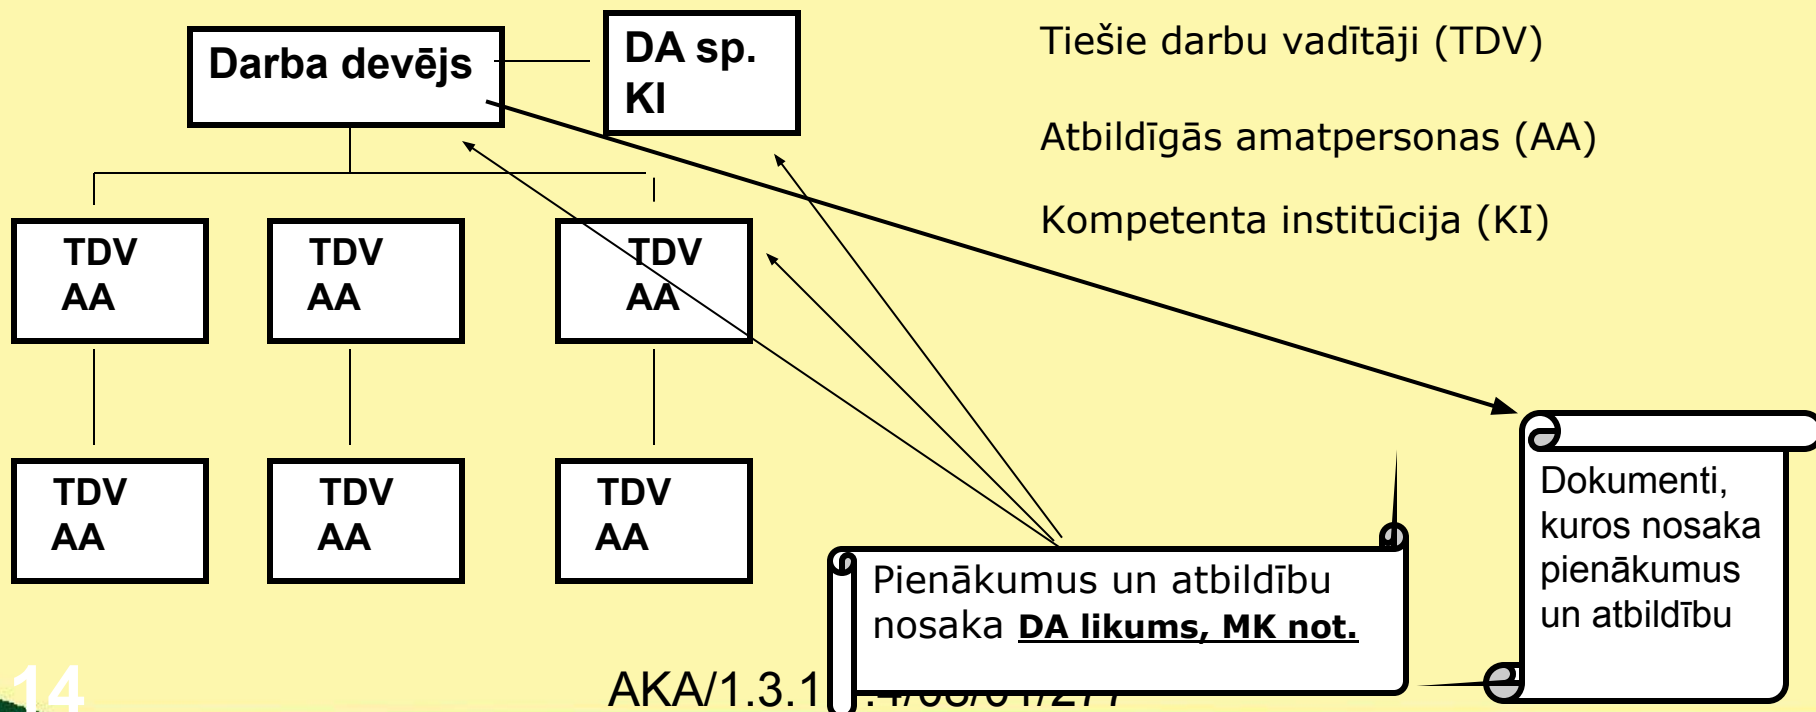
Darba devējs

DA sp.
KI

Tiešie darbu vadītāji (TDV)

Atbildīgās amatpersonas (AA)

Kompetenta institūcija (KI)

TDV
AA

TDV
AA

TDV
AA

TDV
AA

TDV
AA

TDV
AA

Dokumenti, kuros nosaka pienākumus un atbildību

Pienākumus un atbildību nosaka **DA likums, MK not.**

14

AKA/1.3.1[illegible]